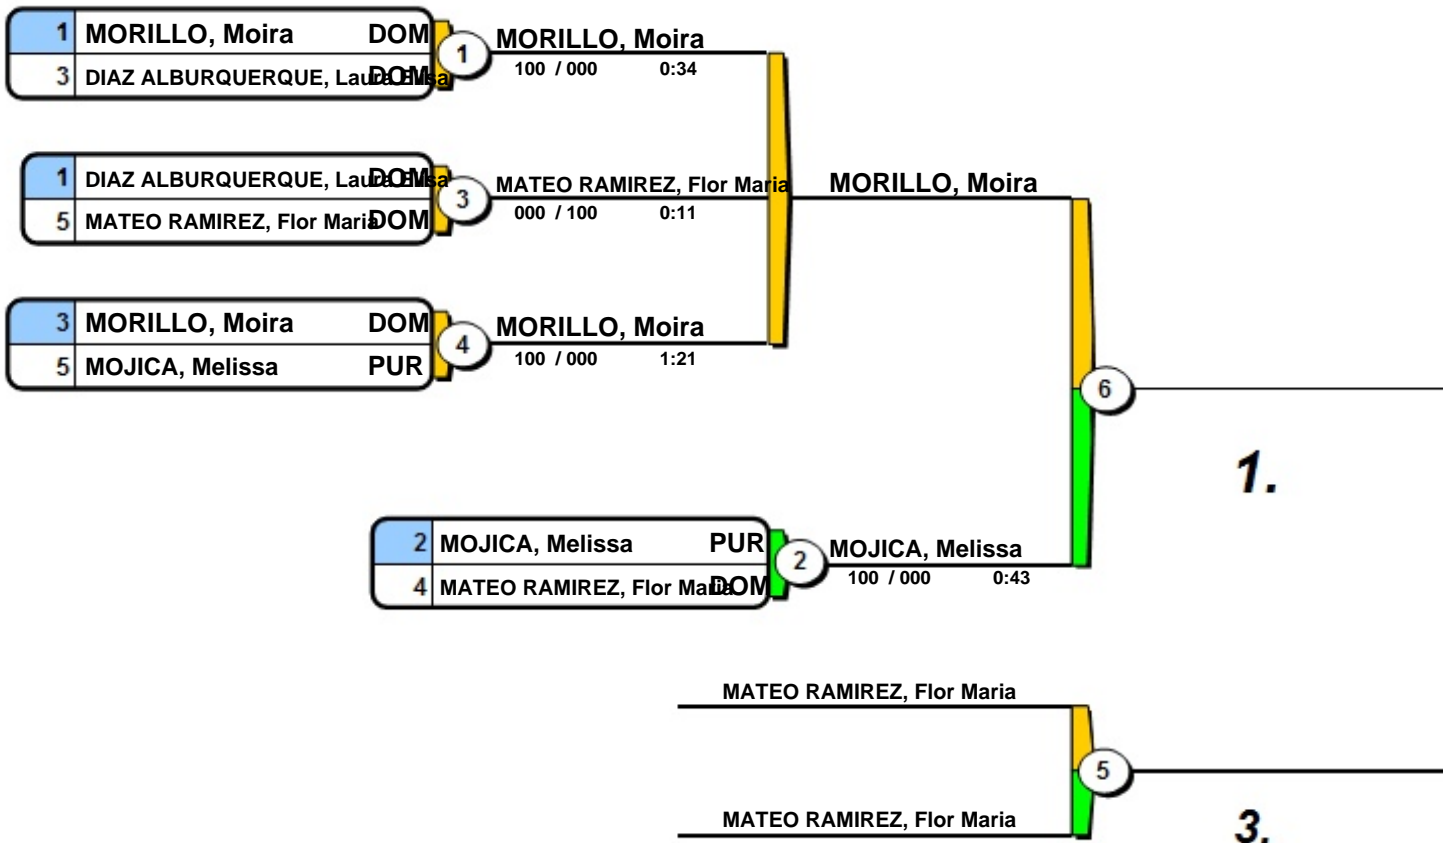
1 MORILLO, Moira DOM
3 DIAZ ALBURQUERQUE, Laura Elisa DOM

1

MORILLO, Moira
100 / 000 0:34

1 DIAZ ALBURQUERQUE, Laura Elisa DOM
5 MATEO RAMIREZ, Flor Maria DOM

3

MATEO RAMIREZ, Flor Maria
000 / 100 0:11

MORILLO, Moira

3 MORILLO, Moira DOM
5 MOJICA, Melissa PUR

4

MORILLO, Moira
100 / 000 1:21

6

1.

2 MOJICA, Melissa PUR
4 MATEO RAMIREZ, Flor Maria DOM

2

MOJICA, Melissa
100 / 000 0:43

MATEO RAMIREZ, Flor Maria

5

MATEO RAMIREZ, Flor Maria

3.